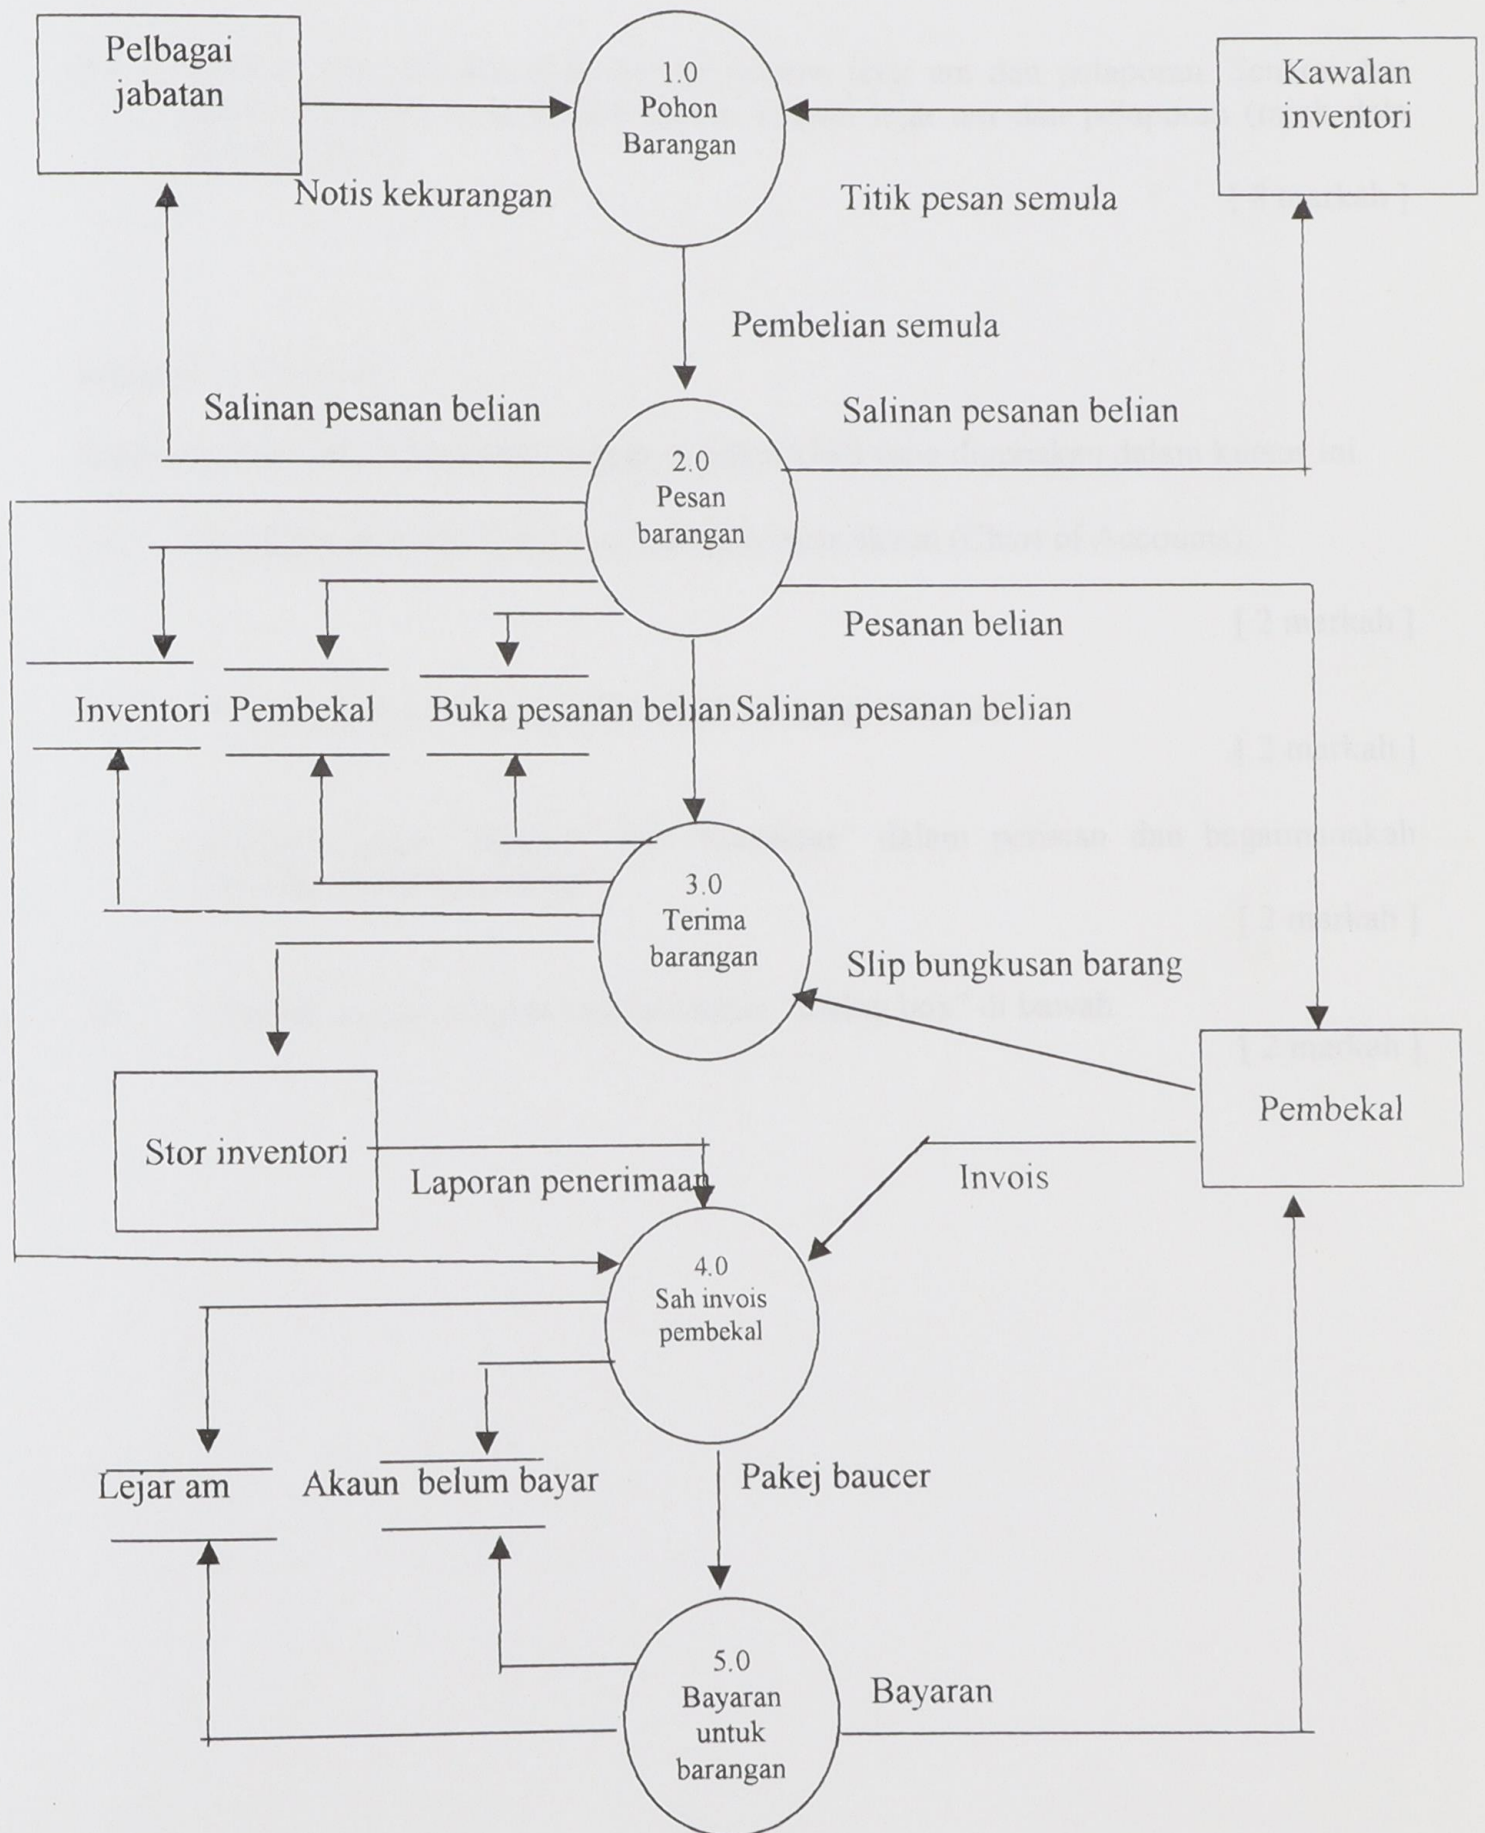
Pelbagai jabatan

1.0
Pohon
Barangan

Kawalan inventori

Notis kekurangan

Titik pesan semula

Pembelian semula

Salinan pesanan belian

Salinan pesanan belian

2.0
Pesan
barangan

Pesanan belian

Inventori

Pembekal

Buka pesanan belian

Salinan pesanan belian

3.0
Terima
barangan

Slip bungkusan barang

Stor inventori

Pembekal

Laporan penerimaan

Invois

4.0
Sah invois
pembekal

Lejar am

Akaun belum bayar

Pakej baucer

5.0
Bayaran
untuk
barangan

Bayaran